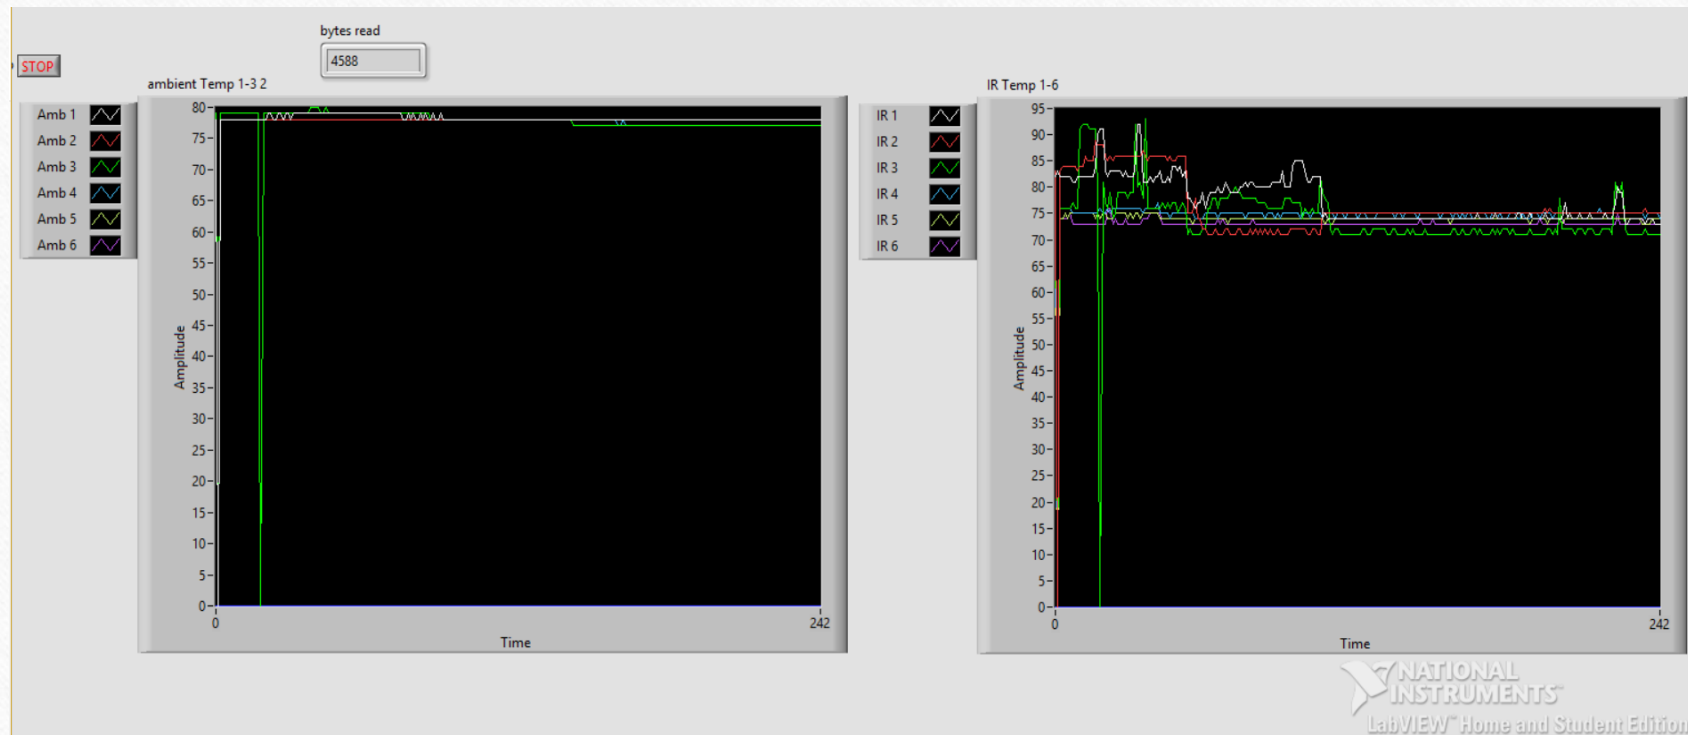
bytes read
4588
STOP
ambient Temp 1-3 2
Amb 1
Amb 2
Amb 3
Amb 4
Amb 5
Amb 6
80
75
70
65
60
55
50
45
40
35
30
25
20
15
10
5
0
Amplitude
0
242
Time

IR Temp 1-6
IR 1
IR 2
IR 3
IR 4
IR 5
IR 6
95
90
85
80
75
70
65
60
55
50
45
40
35
30
25
20
15
10
5
0
Amplitude
0
242
Time

NATIONAL INSTRUMENTS
LabVIEW Home and Student Edition